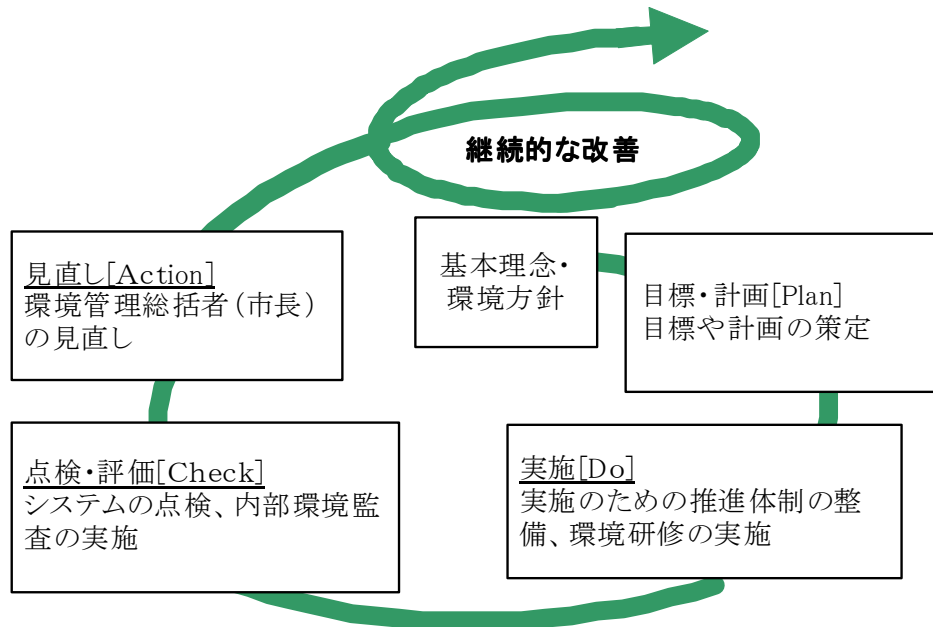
継続的な改善

基本理念・
環境方針

目標・計画[Plan]
目標や計画の策定

実施[Do]
実施のための推進体制の整備、環境研修の実施

点検・評価[Check]
システムの点検、内部環境監査の実施

見直し[Action]
環境管理総括者（市長）の見直し